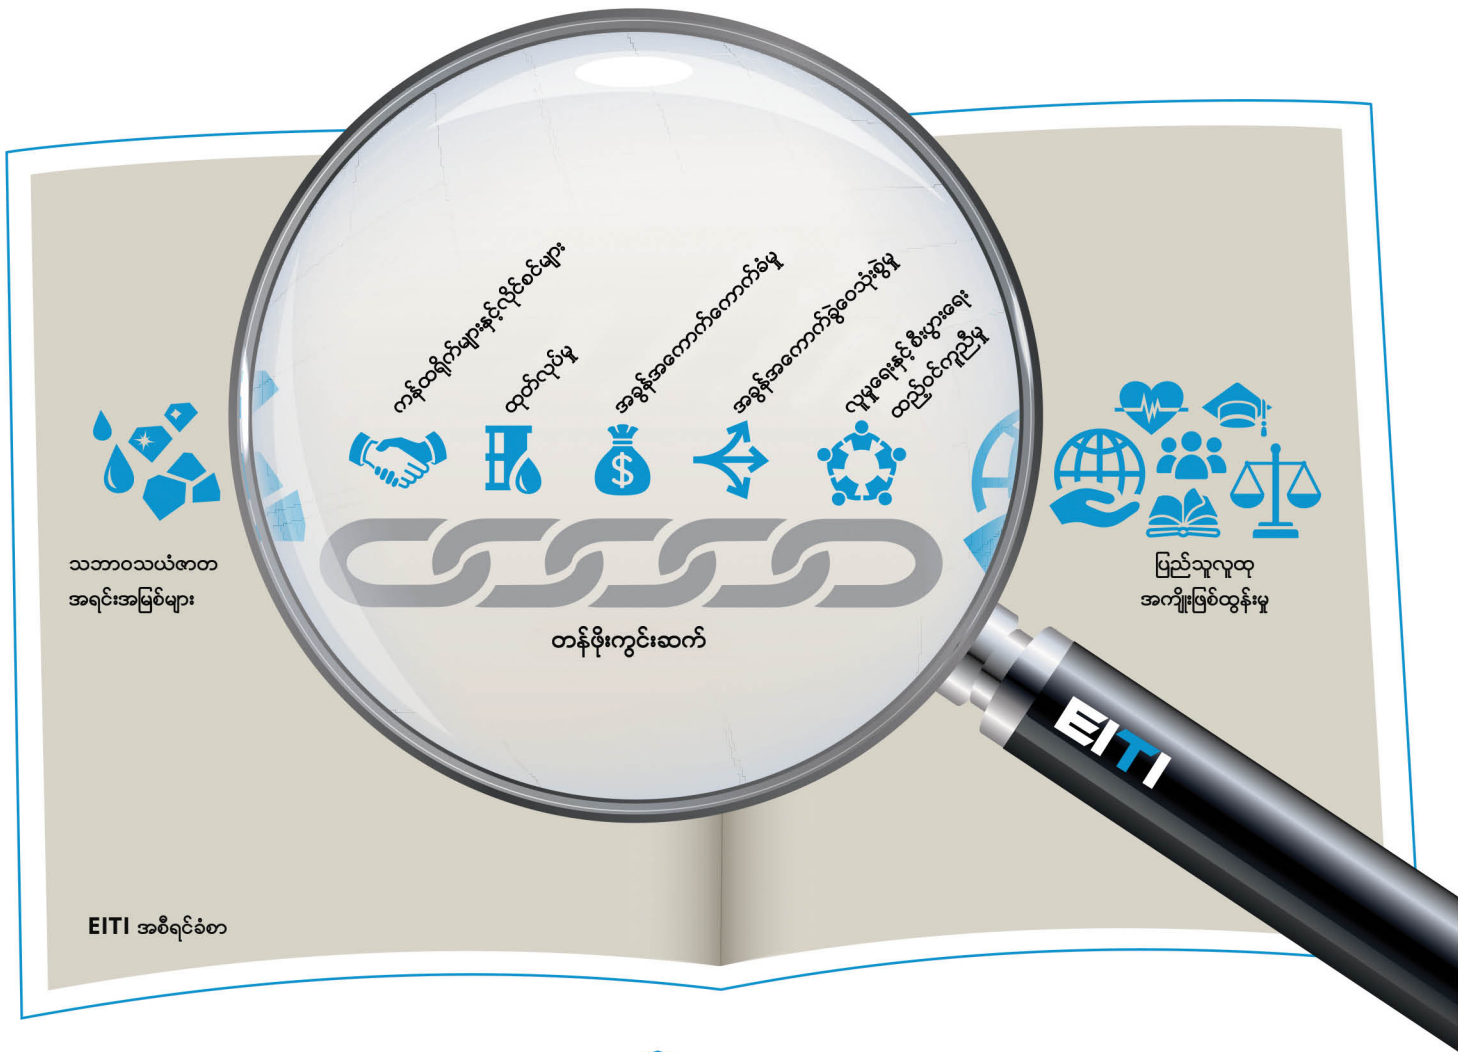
ကန်ထရိုက်များနှင့်လိုင်စင်များ

ထုတ်လုပ်မှု

အခွန်အကောက်ကောက်ခံမှု

အခွန်အကောက်ခွဲဝေသုံးစွဲမှု

လူမှုရေးနှင့် စီးပွားရေး ထည့်ဝင်ကူညီမှု

သဘာဝသယံဇာတ အရင်းအမြစ်များ

တန်ဖိုးကွင်းဆက်

ပြည်သူလူထု အကျိုးဖြစ်ထွန်းမှု

EITI

EITI အစီရင်ခံစာ